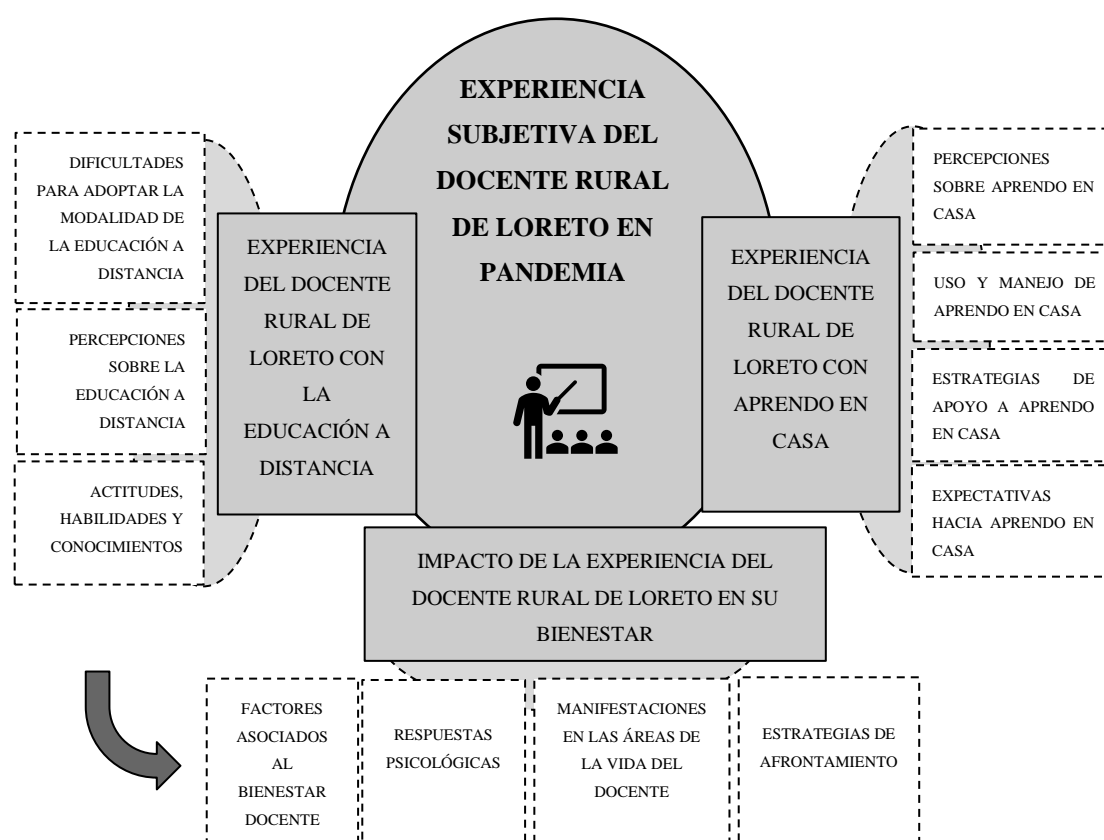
EXPERIENCIA SUBJETIVA DEL DOCENTE RURAL DE LORETO EN PANDEMIA

DIFICULTADES PARA ADOPTAR LA MODALIDAD DE LA EDUCACIÓN A DISTANCIA

PERCEPCIONES SOBRE LA EDUCACIÓN A DISTANCIA

ACTITUDES, HABILIDADES Y CONOCIMIENTOS

EXPERIENCIA DEL DOCENTE RURAL DE LORETO CON LA EDUCACIÓN A DISTANCIA

EXPERIENCIA DEL DOCENTE RURAL DE LORETO CON APRENDO EN CASA

PERCEPCIONES SOBRE APRENDO EN CASA

USO Y MANEJO DE APRENDO EN CASA

ESTRATEGIAS DE APOYO A APRENDO EN CASA

EXPECTATIVAS HACIA APRENDO EN CASA

IMPACTO DE LA EXPERIENCIA DEL DOCENTE RURAL DE LORETO EN SU BIENESTAR

FACTORES ASOCIADOS AL BIENESTAR DOCENTE

RESPUESTAS PSICOLÓGICAS

MANIFESTACIONES EN LAS ÁREAS DE LA VIDA DEL DOCENTE

ESTRATEGIAS DE AFRONTAMIENTO